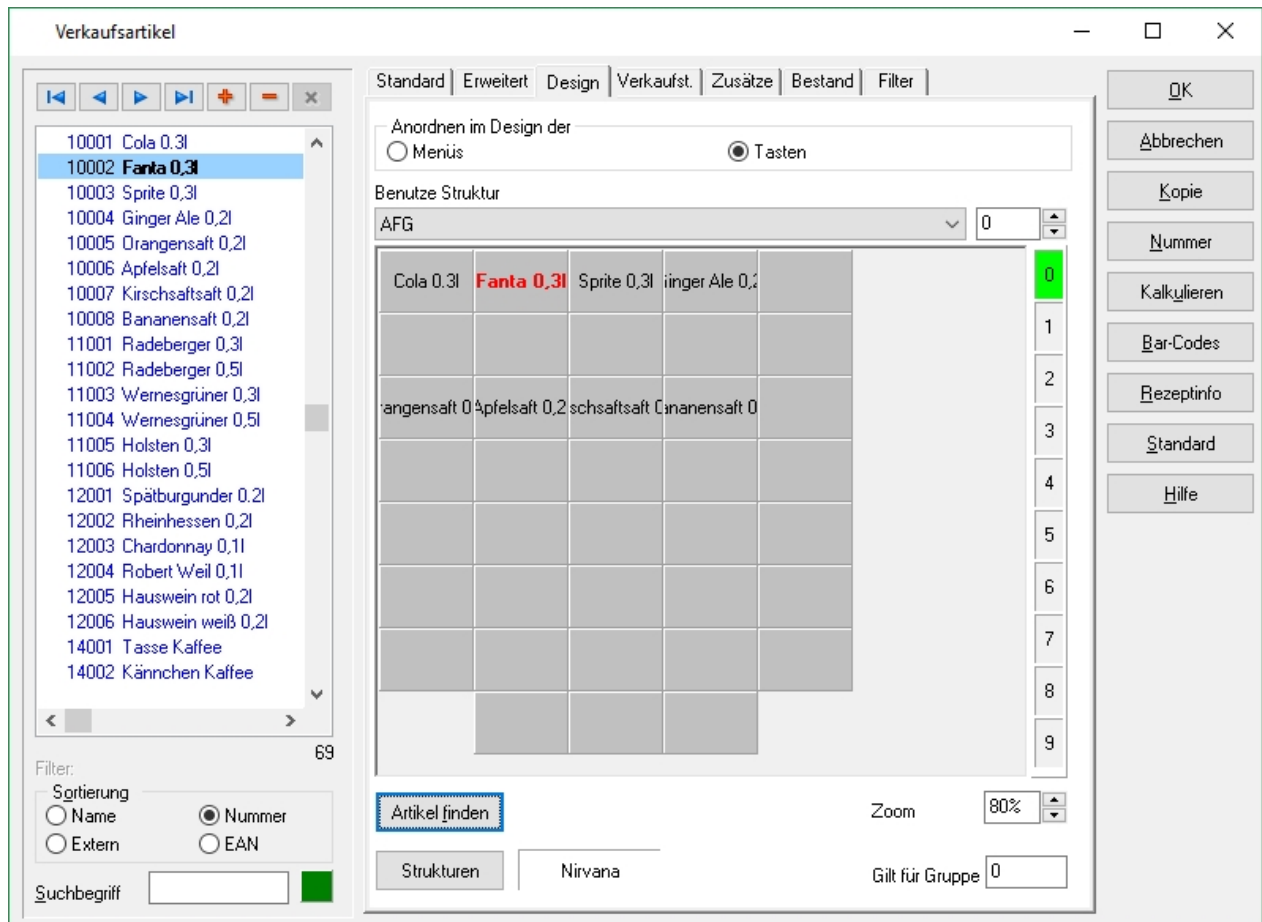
Verkaufsartikel

10001 Cola 0.3l
10002 Fanta 0,3l
10003 Sprite 0,3l
10004 Ginger Ale 0,2l
10005 Orangensaft 0,2l
10006 Apfelsaft 0,2l
10007 Kirschsaftsaft 0,2l
10008 Bananensaft 0,2l
11001 Radeberger 0,3l
11002 Radeberger 0,5l
11003 Wernesgrüner 0,3l
11004 Wernesgrüner 0,5l
11005 Holsten 0,3l
11006 Holsten 0,5l
12001 Spätburgunder 0.2l
12002 Rheinhessen 0,2l
12003 Chardonnay 0,1l
12004 Robert Weil 0,1l
12005 Hauswein rot 0,2l
12006 Hauswein weiß 0,2l
14001 Tasse Kaffee
14002 Kännchen Kaffee

69

Filter:
Sortierung
Name
Nummer
Extern
EAN

Suchbegriff

Standard | Erweitert | Design | Verkaufst. | Zusätze | Bestand | Filter

Anordnen im Design der
Menüs
Tasten

Benutze Struktur
AFG
0

Cola 0.3l
Fanta 0,3l
Sprite 0,3l
iinger Ale 0,2
rangensaft 0
Apfelsaft 0,2
schsaftsaft 0
ananensaft 0

0
1
2
3
4
5
6
7
8
9

Artikel finden
Zoom 80%
Strukturen
Nirvana
Gilt für Gruppe 0

OK
Abbrechen
Kopie
Nummer
Kalkulieren
Bar-Codes
Rezeptinfo
Standard
Hilfe